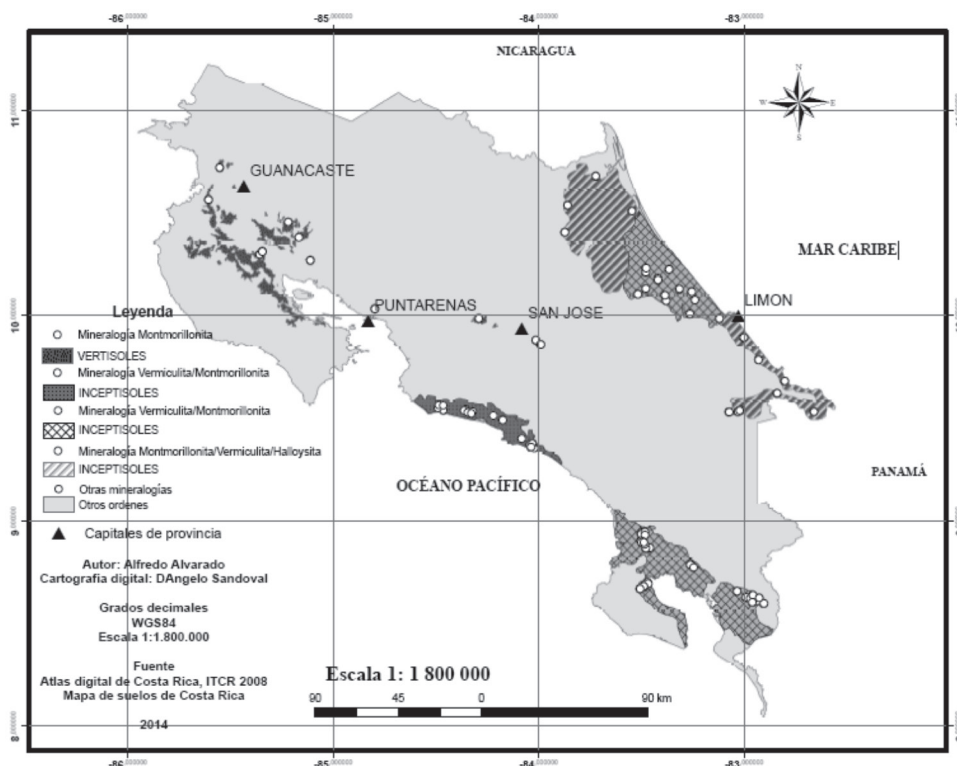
-86.000000
-85.000000
-84.000000
-83.000000

NICARAGUA

11.000000

N
W E
S

GUANACASTE

MAR CARIBE

Leyenda

10.000000

PUNTARENAS
SAN JOSE
LIMON

Mineralogia Montmorillonita
VERTISOLES
Mineralogia Vermiculita/Montmorillonita
INCEPTISOLES
Mineralogia Vermiculita/Montmorillonita
INCEPTISOLES
Mineralogia Montmorillonita/Vermiculita/Halloysita
INCEPTISOLES
Otras mineralogías
Otros ordenes

OCÉANO PACÍFICO

PANAMÁ

9.000000

Capitales de provincia

Autor: Alfredo Alvarado
Cartografia digital: DAngelo Sandoval

Grados decimales
WGS84
Escala 1:1.800.000

Fuente
Atlas digital de Costa Rica, ITCR 2008
Mapa de suelos de Costa Rica

2014

Escala 1: 1 800 000

90 45 0 90 km

8.000000

-86.000000
-85.000000
-84.000000
-83.000000